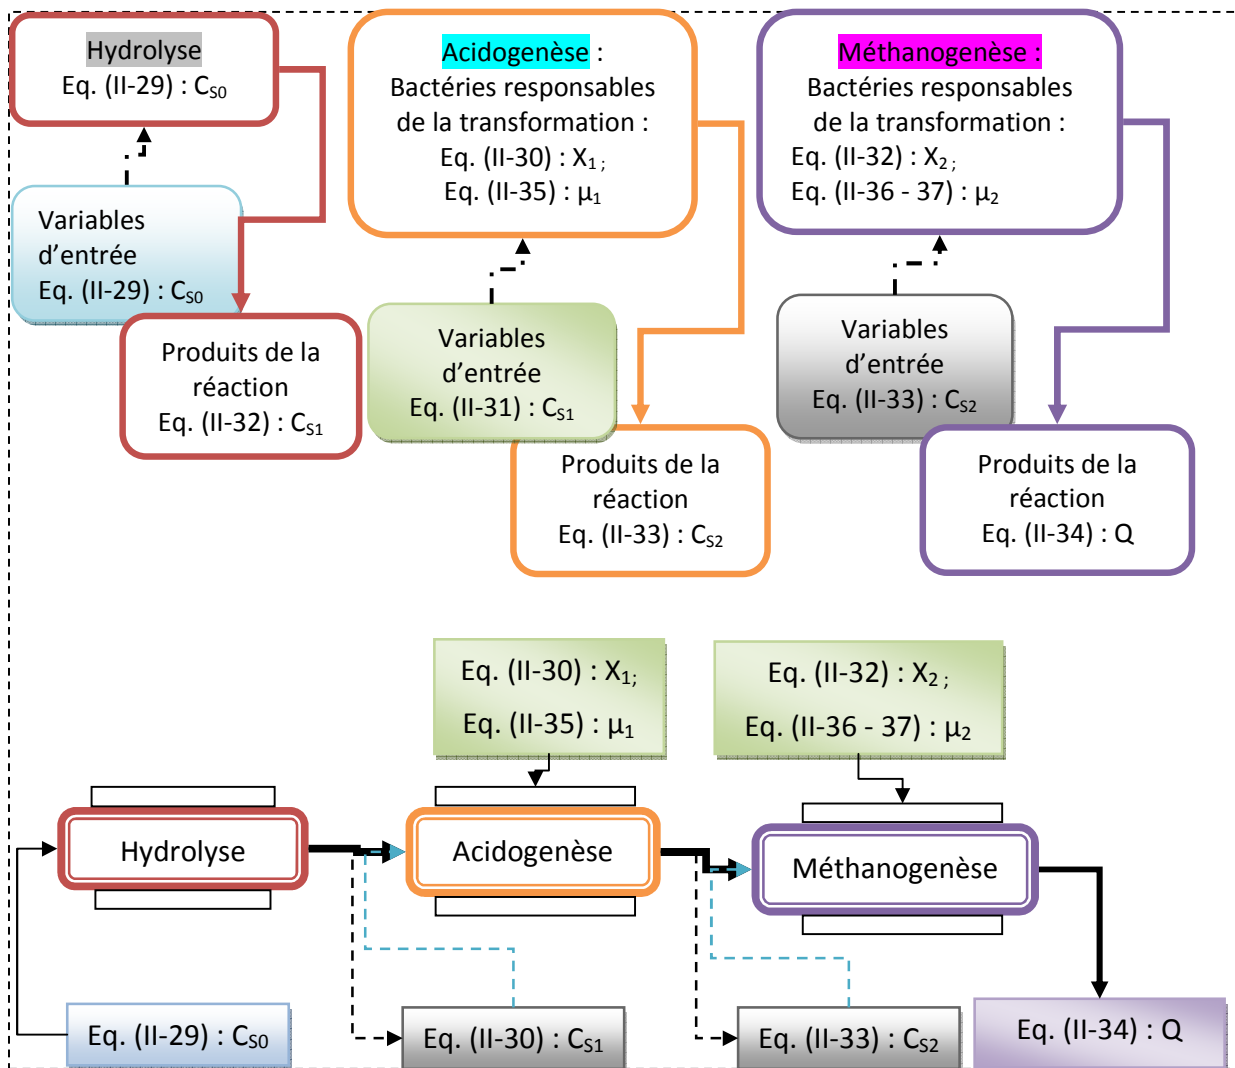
Hydrolyse
Eq. (II-29) : $C_{S0}$

Variables d'entrée
Eq. (II-29) : $C_{S0}$

Produits de la réaction
Eq. (II-32) : $C_{S1}$

Acidogenèse :
Bactéries responsables de la transformation :
Eq. (II-30) : $X_1$ ;
Eq. (II-35) : $\mu_1$

Variables d'entrée
Eq. (II-31) : $C_{S1}$

Produits de la réaction
Eq. (II-33) : $C_{S2}$

Méthanogenèse :
Bactéries responsables de la transformation :
Eq. (II-32) : $X_2$ ;
Eq. (II-36 - 37) : $\mu_2$

Variables d'entrée
Eq. (II-33) : $C_{S2}$

Produits de la réaction
Eq. (II-34) : Q

Eq. (II-30) : $X_1$;
Eq. (II-35) : $\mu_1$

Eq. (II-32) : $X_2$ ;
Eq. (II-36 - 37) : $\mu_2$

Hydrolyse

Acidogenèse

Méthanogenèse

Eq. (II-29) : $C_{S0}$

Eq. (II-30) : $C_{S1}$

Eq. (II-33) : $C_{S2}$

Eq. (II-34) : Q